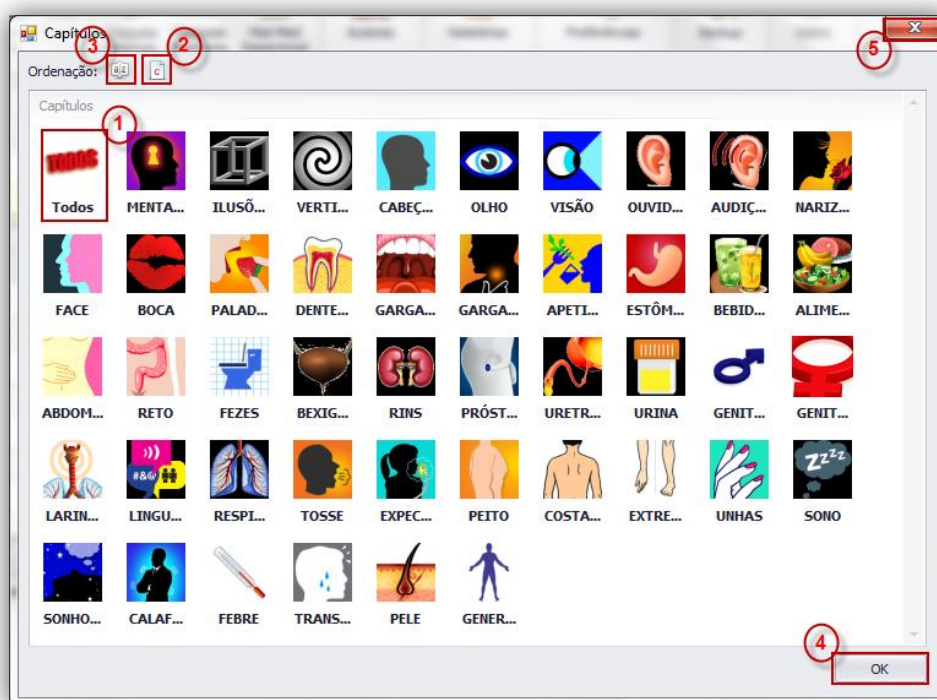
Capítulos
3
2
5
Ordenação:
c
Capítulos
1
TODOS
Todos
MENTA...
ILUSÕ...
VERTI...
CABEÇ...
OLHO
VISÃO
OUVID...
AUDIÇ...
NARIZ...
FACE
BOCA
PALAD...
DENTE...
GARGA...
GARGA...
APETI...
ESTÔM...
BEBID...
ALIME...
ABDOM...
RETO
FEZES
BEXIG...
RINS
PRÓST...
URETR...
URINA
GENIT...
GENIT...
LARIN...
#&@
LINGU...
RESPI...
TOSSE
EXPEC...
PEITO
COSTA...
EXTRE...
UNHAS
$Z^{z^z}$
SONO
SONHO...
CALAF...
FEBRE
TRANS...
PELE
GENER...
4
OK